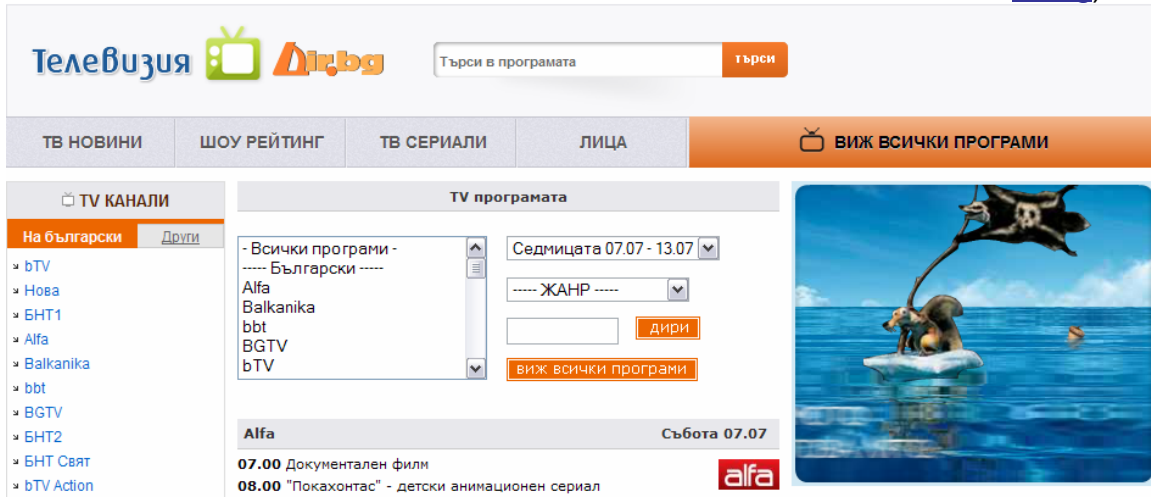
Телевизия Dir.bg

Търси в програмата
търси

ТВ НОВИНИ | ШОУ РЕЙТИНГ | ТВ СЕРИАЛИ | ЛИЦА | ВИЖ ВСИЧКИ ПРОГРАМИ

TV КАНАЛИ

На български | Други

bTV
Нова
БНТ1
Alfa
Balkanika
bbt
BGTV
БНТ2
БНТ Свят
bTV Action

TV програмата

- Всички програми -
----- Български -----
Alfa
Balkanika
bbt
BGTV
bTV

Седмицата 07.07 - 13.07

----- ЖАНР -----

дири

виж всички програми

Alfa
Събота 07.07

07.00 Документален филм
08.00 "Покахонтас" - детски анимационен сериал

alfa